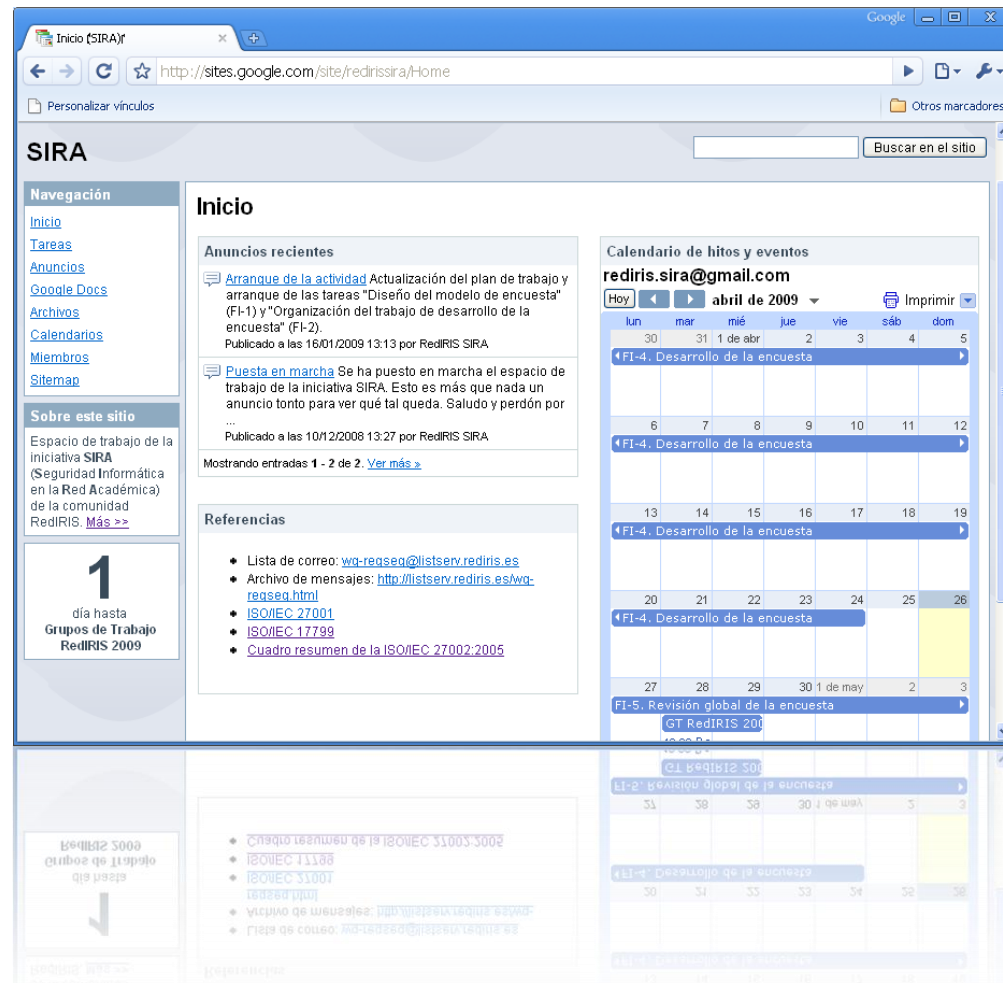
Google

Inicio (SIRA)

http://sites.google.com/site/redirissira/Home

Personalizar vínculos

Otros marcadores

SIRA

Buscar en el sitio

Navegación

Inicio
Tareas
Anuncios
Google Docs
Archivos
Calendarios
Miembros
Sitemap

Sobre este sitio

Espacio de trabajo de la iniciativa SIRA (Seguridad Informática en la Red Académica) de la comunidad RedIRIS. Más >>

1
día hasta
Grupos de Trabajo RedIRIS 2009

Inicio

Anuncios recientes

Arranque de la actividad Actualización del plan de trabajo y arranque de las tareas "Diseño del modelo de encuesta" (FI-1) y "Organización del trabajo de desarrollo de la encuesta" (FI-2).
Publicado a las 16/01/2009 13:13 por RedIRIS SIRA

Puesta en marcha Se ha puesto en marcha el espacio de trabajo de la iniciativa SIRA. Esto es más que nada un anuncio tonto para ver qué tal queda. Saludo y perdón por ...
Publicado a las 10/12/2008 13:27 por RedIRIS SIRA

Mostrando entradas 1 - 2 de 2. Ver más »

Referencias

- Lista de correo: wg-reqseq@listserv.rediris.es
- Archivo de mensajes: http://listserv.rediris.es/wg-reqseq.html
- ISO/IEC 27001
- ISO/IEC 17799
- Cuadro resumen de la ISO/IEC 27002:2005

Calendario de hitos y eventos

rediris.sira@gmail.com

Hoy abril de 2009 Imprimir

| lun | mar | mié | jue | vie | sáb | dom |
|---|---|---|---|---|---|---|
| 30 | 31 | 1 de abr | 2 | 3 | 4 | 5 |
| FI-4. Desarrollo de la encuesta | | | | | | |
| 6 | 7 | 8 | 9 | 10 | 11 | 12 |
| FI-4. Desarrollo de la encuesta | | | | | | |
| 13 | 14 | 15 | 16 | 17 | 18 | 19 |
| FI-4. Desarrollo de la encuesta | | | | | | |
| 20 | 21 | 22 | 23 | 24 | 25 | 26 |
| FI-4. Desarrollo de la encuesta | | | | | | |
| 27 | 28 | 29 | 30 | 1 de may | 2 | 3 |
| FI-5. Revisión global de la encuesta | | | | | | |
| | GT RedIRIS 200 | | | | | |